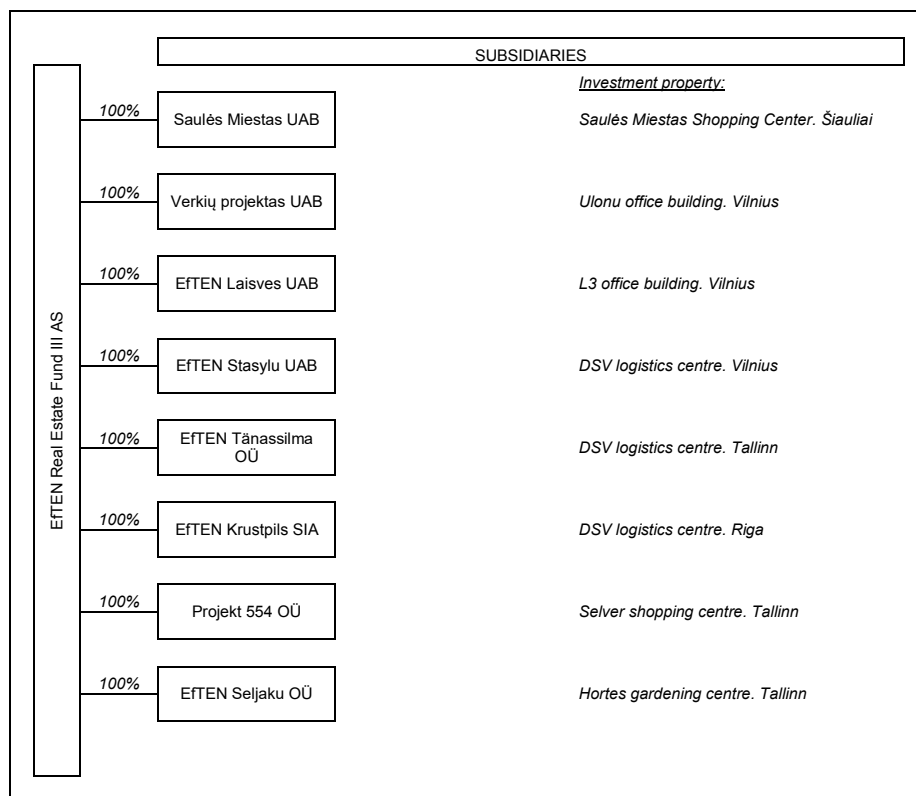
SUBSIDIARIES

EfTEN Real Estate Fund III AS

Investment property:

100% Saulės Miestas UAB Saulės Miestas Shopping Center. Šiauliai

100% Verkių projektas UAB Ulonu office building. Vilnius

100% EfTEN Laisves UAB L3 office building. Vilnius

100% EfTEN Stasylu UAB DSV logistics centre. Vilnius

100% EfTEN Tänassilma OÜ DSV logistics centre. Tallinn

100% EfTEN Krustpils SIA DSV logistics centre. Riga

100% Projekt 554 OÜ Selver shopping centre. Tallinn

100% EfTEN Seljaku OÜ Hortes gardening centre. Tallinn